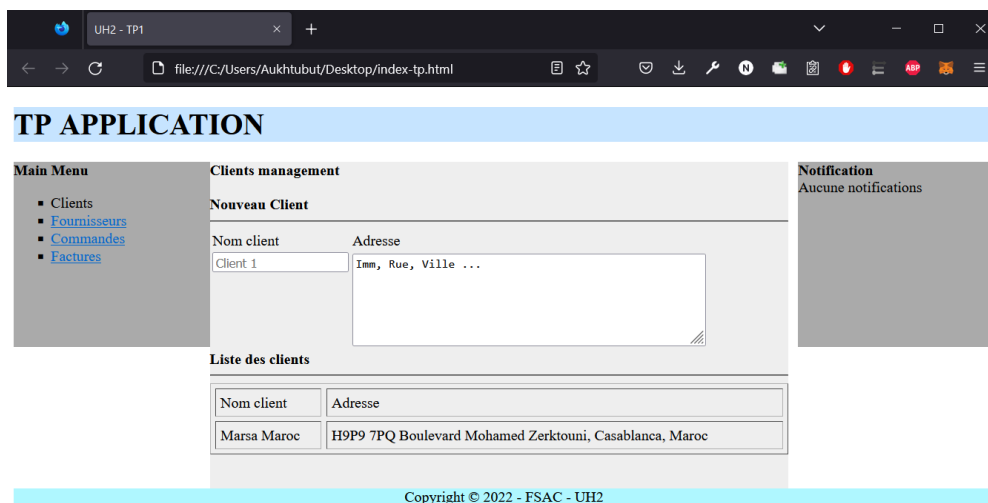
UH2 - TP1

file:///C:/Users/Aukhtubut/Desktop/index-tp.html

ABP

TP APPLICATION

Main Menu

- Clients
- Fournisseurs
- Commandes
- Factures

Clients management

Nouveau Client

Nom client
Client 1

Adresse
Imm, Rue, Ville ...

Liste des clients

| Nom client | Adresse |
|---|---|
| Marsa Maroc | H9P9 7PQ Boulevard Mohamed Zerktouni, Casablanca, Maroc |

Notification
Aucune notifications

Copyright © 2022 - FSAC - UH2